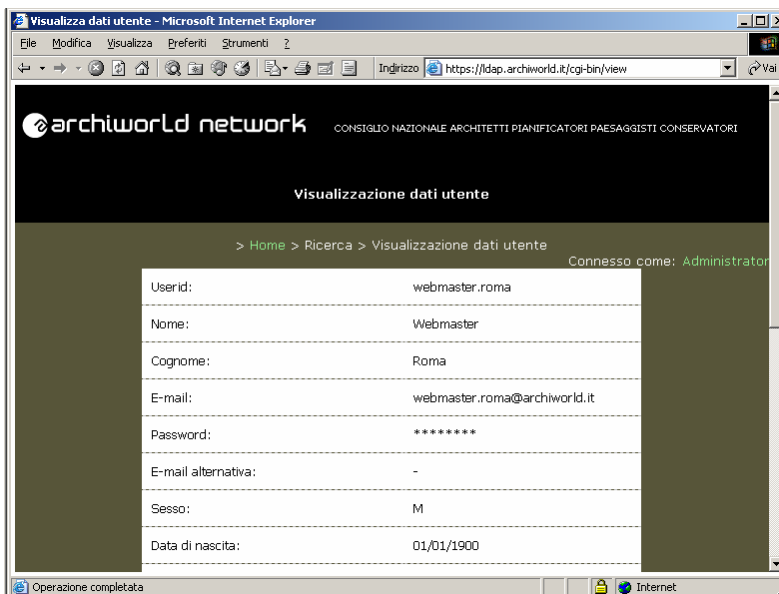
Visualizza dati utente - Microsoft Internet Explorer

File Modifica Visualizza Preferiti Strumenti ?

Indirizzo https://ldap.archiworld.it/cgi-bin/view

Vai

archiworld network CONSIGLIO NAZIONALE ARCHITETTI PIANIFICATORI PAESAGGISTI CONSERVATORI

Visualizzazione dati utente

> Home > Ricerca > Visualizzazione dati utente

Connesso come: Administrator

| | |
|---|---|
| Userid: | webmaster.roma |
| Nome: | Webmaster |
| Cognome: | Roma |
| E-mail: | webmaster.roma@archiworld.it |
| Password: | ******** |
| E-mail alternativa: | - |
| Sesso: | M |
| Data di nascita: | 01/01/1900 |

Operazione completata

Internet